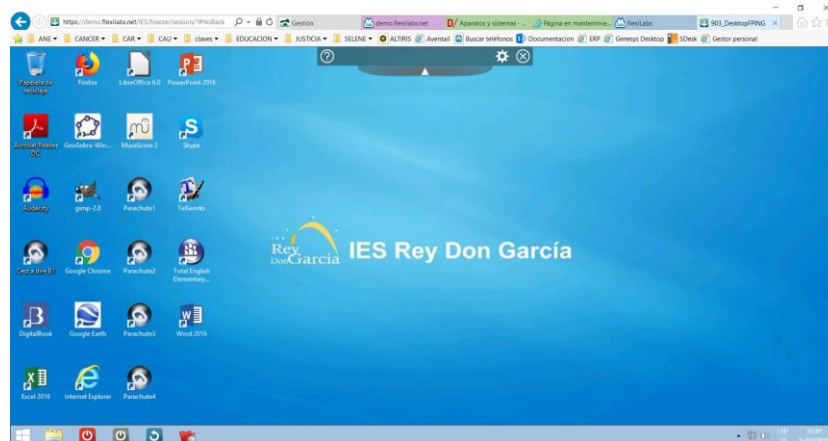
https://demo.flexlabs.net/IES/freeze/session/?#NoBack
Gestión
demo.flexlabs.net
Aparatos y sistemas - ...
Página en mantenimie...
flexLabs
903_DesktopTPING

ANE
CANCER
CAR
CAU
claves
EDUCACION
JUSTICIA
SELENE
ALTIRIS
Aventail
Buscar teléfonos
Documentacion
ERP
Genesys Desktop
SDesk
Gestor personal

Papelera de reciclaje
Firefox
LibreOffice 6.0
PowerPoint 2016
Acrobat Reader DC
GeoGebra-Win...
MuseScore 2
Skype
Audacity
gimp-2.8
Parachute1
TeXworks
Cest a dire B1
Google Chrome
Parachute2
Total English Elementary...
DigitalBook
Google Earth
Parachute3
Word 2016
Excel 2016
Internet Explorer
Parachute4

Rey Don García
IES Rey Don García